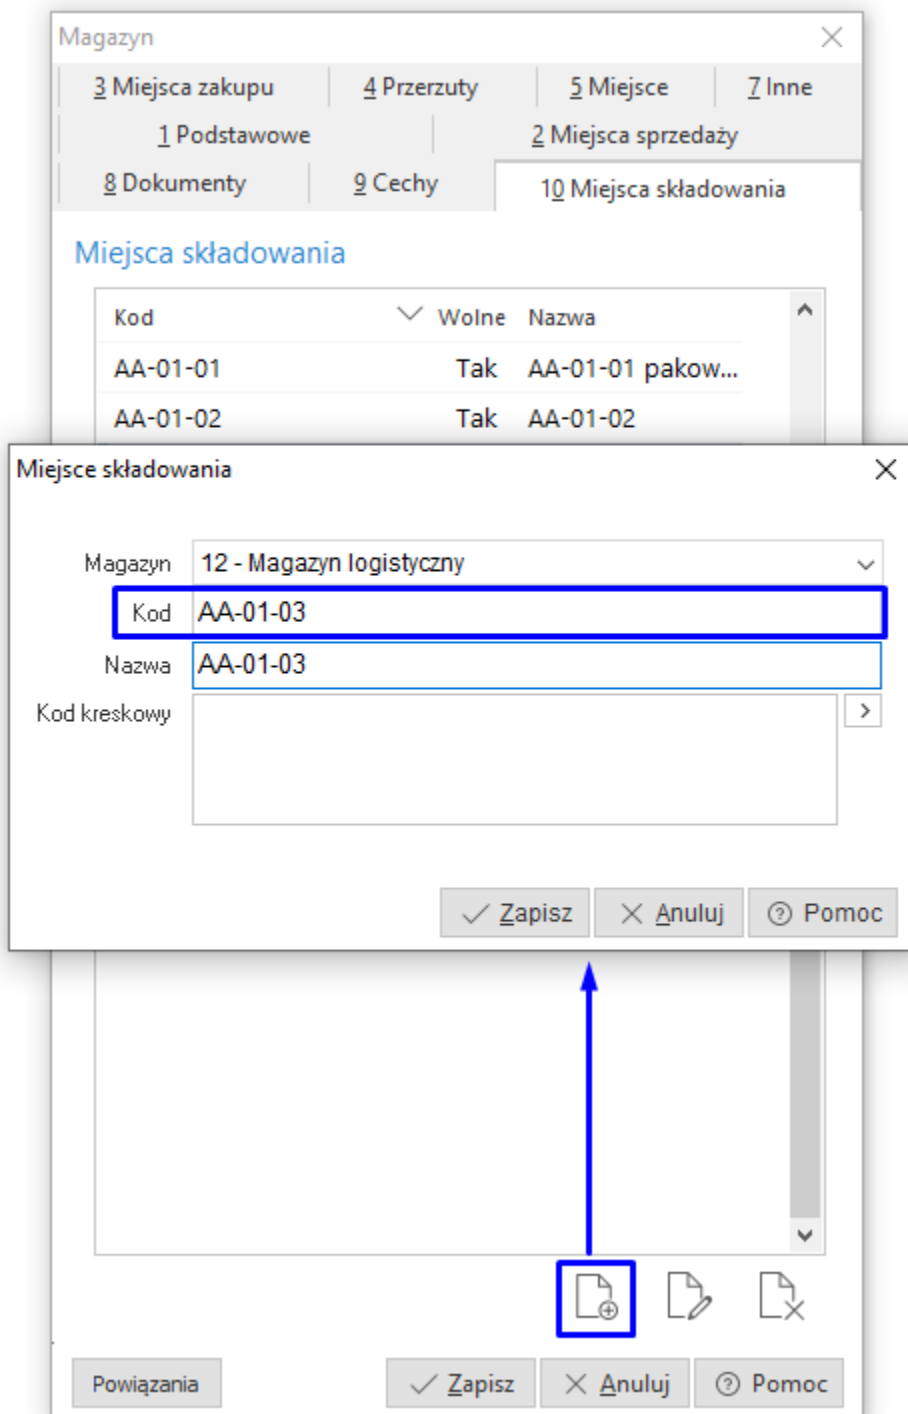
Magazyn

3 Miejsca zakupu | 4 Przerzuty | 5 Miejsce | 7 Inne
1 Podstawowe | 2 Miejsca sprzedaży
8 Dokumenty | 9 Cechy | 10 Miejsca składowania

Miejsca składowania

| Kod | Wolne | Nazwa |
|---|---|---|
| AA-01-01 | Tak | AA-01-01 pakow... |
| AA-01-02 | Tak | AA-01-02 |

Miejsce składowania

Magazyn 12 - Magazyn logistyczny
Kod AA-01-03
Nazwa AA-01-03
Kod kreskowy

Zapisz Anuluj Pomoc

Powiązania Zapisz Anuluj Pomoc